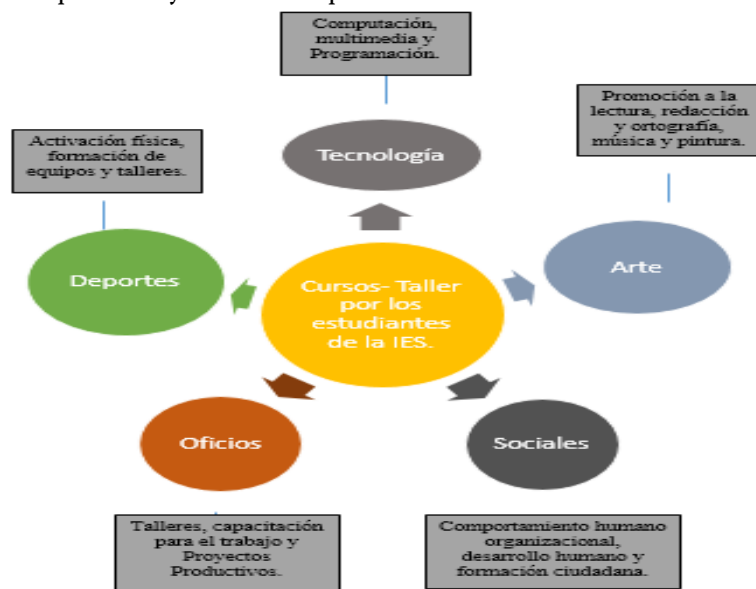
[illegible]

Computación, multimedia y Programación.

Tecnología

Promoción a la lectura, redacción y ortografía, música y pintura.

Activación física, formación de equipos y talleres.

Deportes

Cursos- Taller por los estudiantes de la IES.

Arte

Oficios

Sociales

Talleres, capacitación para el trabajo y Proyectos Productivos.

Comportamiento humano organizacional, desarrollo humano y formación ciudadana.